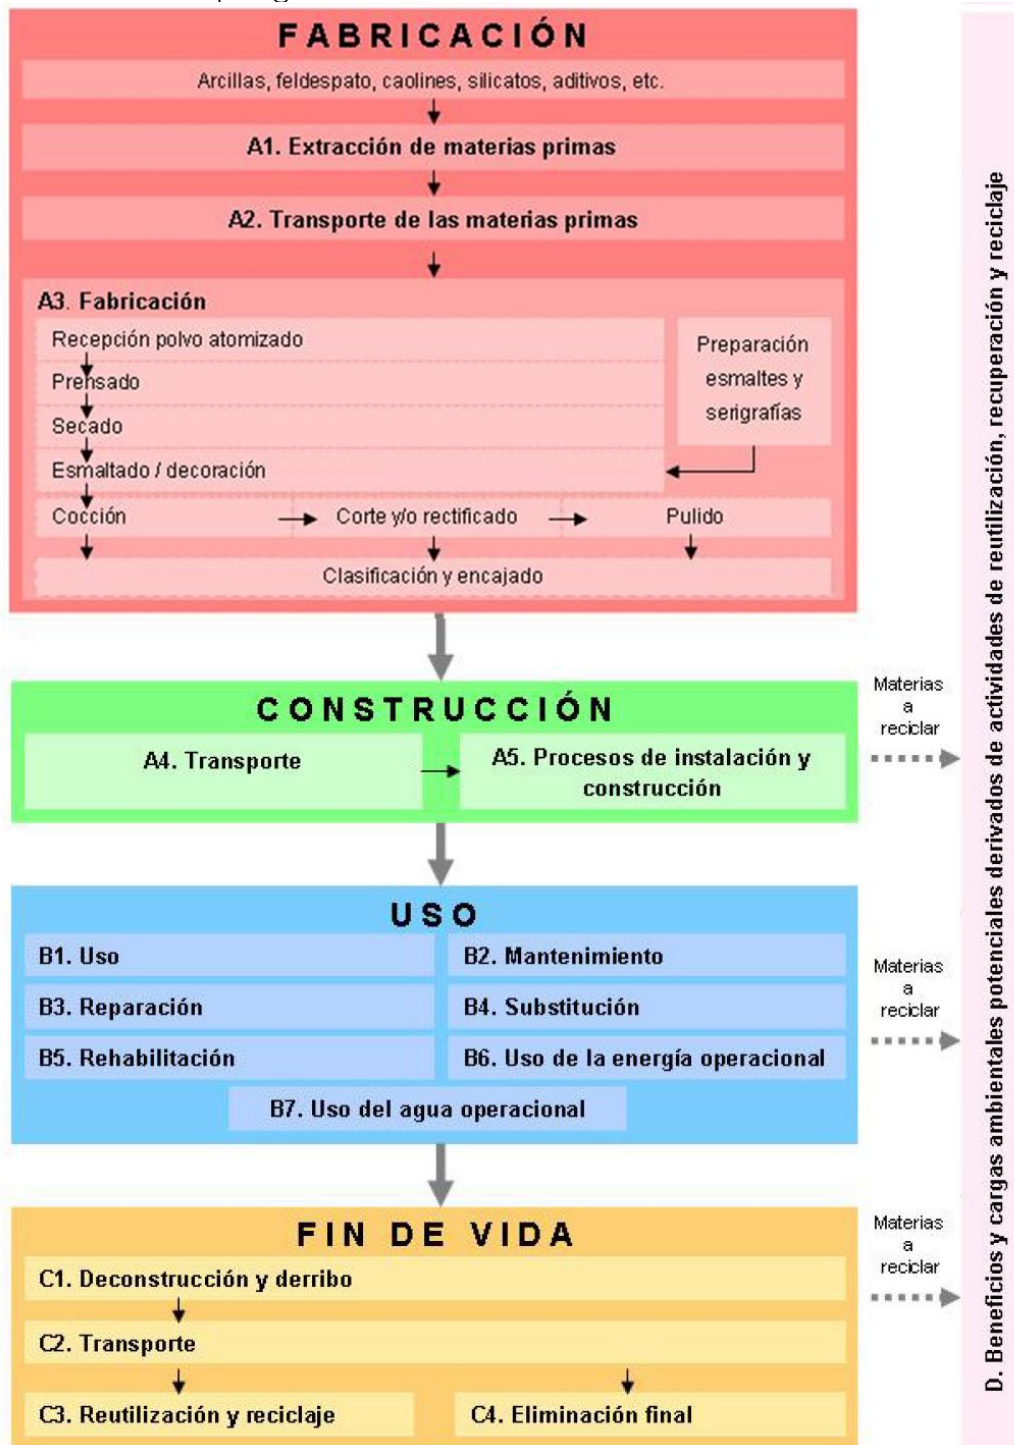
FABRICACIÓN

Arcillas, feldespato, caolines, silicatos, aditivos, etc.

A1. Extracción de materias primas

A2. Transporte de las materias primas

A3. Fabricación

Recepción polvo atomizado

Prensado

Secado

Esmaltado / decoración

Preparación esmaltes y serigrafías

Cocción

Corte y/o rectificado

Pulido

Clasificación y encajado

CONSTRUCCIÓN

A4. Transporte

A5. Procesos de instalación y construcción

Materias a reciclar

USO

B1. Uso

B2. Mantenimiento

B3. Reparación

B4. Substitución

B5. Rehabilitación

B6. Uso de la energía operacional

B7. Uso del agua operacional

Materias a reciclar

FIN DE VIDA

C1. Deconstrucción y derribo

C2. Transporte

C3. Reutilización y reciclaje

C4. Eliminación final

Materias a reciclar

D. Beneficios y cargas ambientales potenciales derivados de actividades de reutilización, recuperación y reciclaje